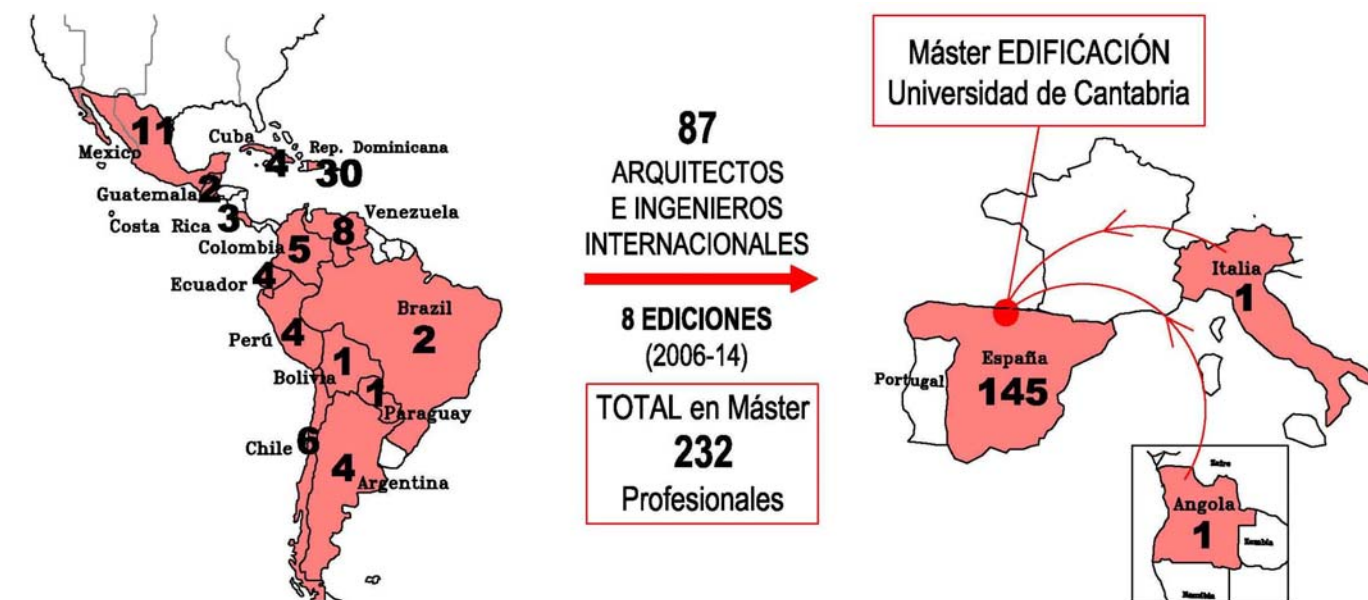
Mexico 11
Cuba 4
Rep. Dominicana 30
Guatemala 2
Costa Rica 3
Colombia 5
Venezuela 8
Ecuador 4
Brazil 2
Perú 4
Bolivia 1
1 Paraguay
Chile 6
4 Argentina

87
ARQUITECTOS
E INGENIEROS
INTERNACIONALES

8 EDICIONES
(2006-14)

TOTAL en Máster
232
Profesionales

Máster EDIFICACIÓN
Universidad de Cantabria

Italia
1
Portugal
España
145
Zaire
Angola
1
Zambia
Namibia